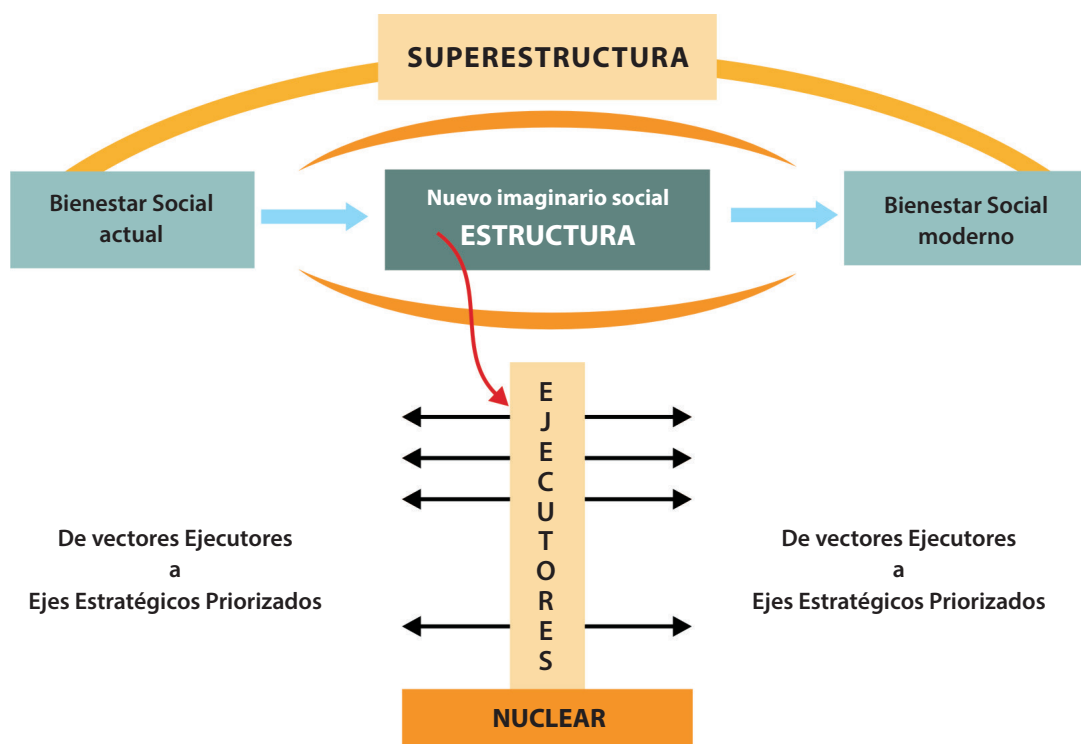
SUPERESTRUCTURA

Bienestar Social actual

Nuevo imaginario social
ESTRUCTURA

Bienestar Social moderno

E
J
E
C
U
T
O
R
E
S

De vectores Ejecutores
a
Ejes Estratégicos Priorizados

De vectores Ejecutores
a
Ejes Estratégicos Priorizados

NUCLEAR